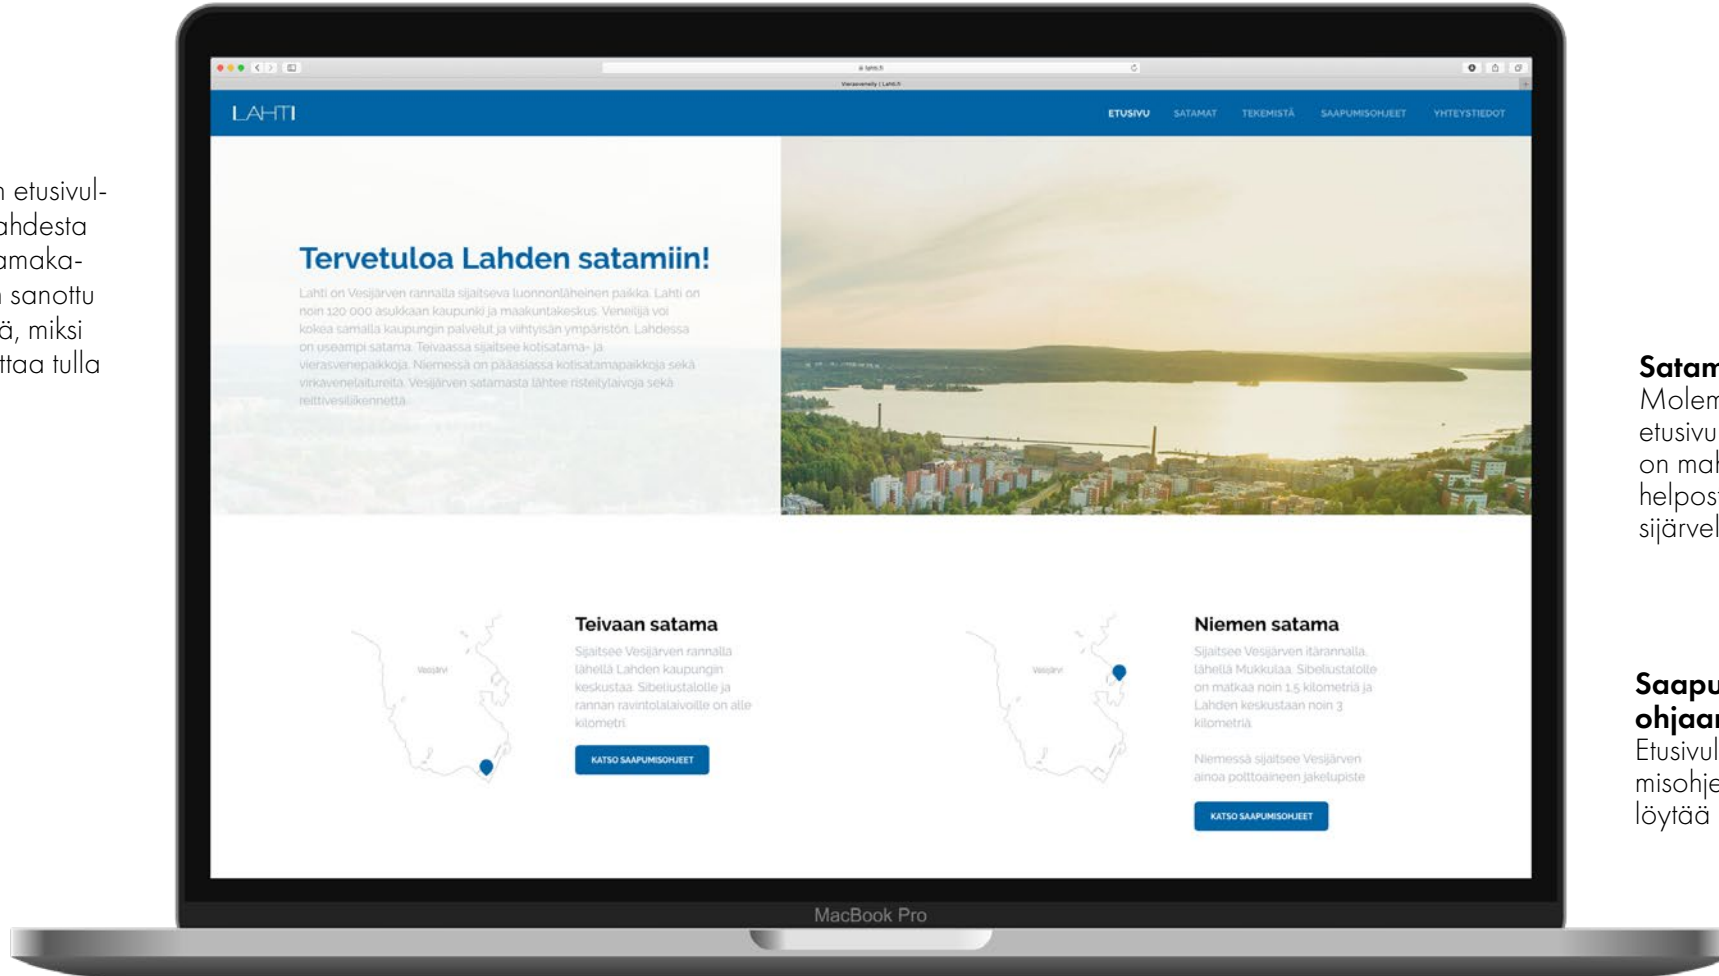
n etusivul- ahdesta amaka- n sanottu ä, miksi ttaa tulla

lahti.fi

Vierasvenely | Lahti.fi

LAHTI

ETUSIVU SATAMAT TEKEMISTÄ SAAPUMISOHJEET YHTEYSTIEDOT

Tervetuloa Lahden satamiin!

Lahti on Vesijärven rannalla sijaitseva luonnonläheinen paikka. Lahti on noin 120 000 asukkaan kaupunki ja maakuntakeskus. Veneilijä voi kokea samalla kaupungin palvelut ja viihtyisän ympäristön. Lahdessa on useampi satama. Teivaassa sijaitsee kotisatama- ja vierasvenepaikkoja. Niemessä on pääasiassa kotisatamapaikkoja sekä virkavenelaitureita. Vesijärven satamasta lähtee risteilylaivoja sekä reittivesiliikennettä.

Vesijärvi

Teivaan satama

Sijaitsee Vesijärven rannalla lähellä Lahden kaupungin keskustaa. Sibeliustalolle ja rannan ravintolalaivoille on alle kilometri.

KATSO SAAPUMISOHJEET

Vesijärvi

Niemen satama

Sijaitsee Vesijärven itärannalla lähellä Mukkulaa. Sibeliustalolle on matkaa noin 1,5 kilometriä ja Lahden keskustaan noin 3 kilometriä.

Niemessä sijaitsee Vesijärven ainoa polttoaineen jakelupiste.

KATSO SAAPUMISOHJEET

MacBook Pro

Satam
Molem
etusivu
on mah
helpos
sijärvel

Saapu
ohjaa
Etusivul
misohje
löytää